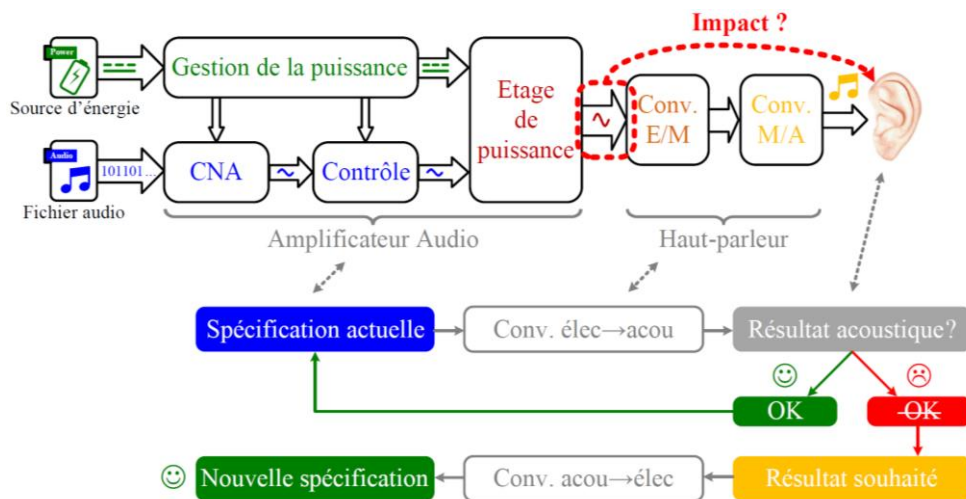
Impact ?

Power

Source d'énergie

Gestion de la puissance

Audio

101101...

Fichier audio

CNA

~

Contrôle

~

Etage de puissance

~

Conv. E/M

Conv. M/A

Amplificateur Audio

Haut-parleur

Spécification actuelle

Conv. élec→acou

Résultat acoustique?

☺

☹

OK

~~OK~~

☺ Nouvelle spécification

Conv. acou→élec

Résultat souhaité